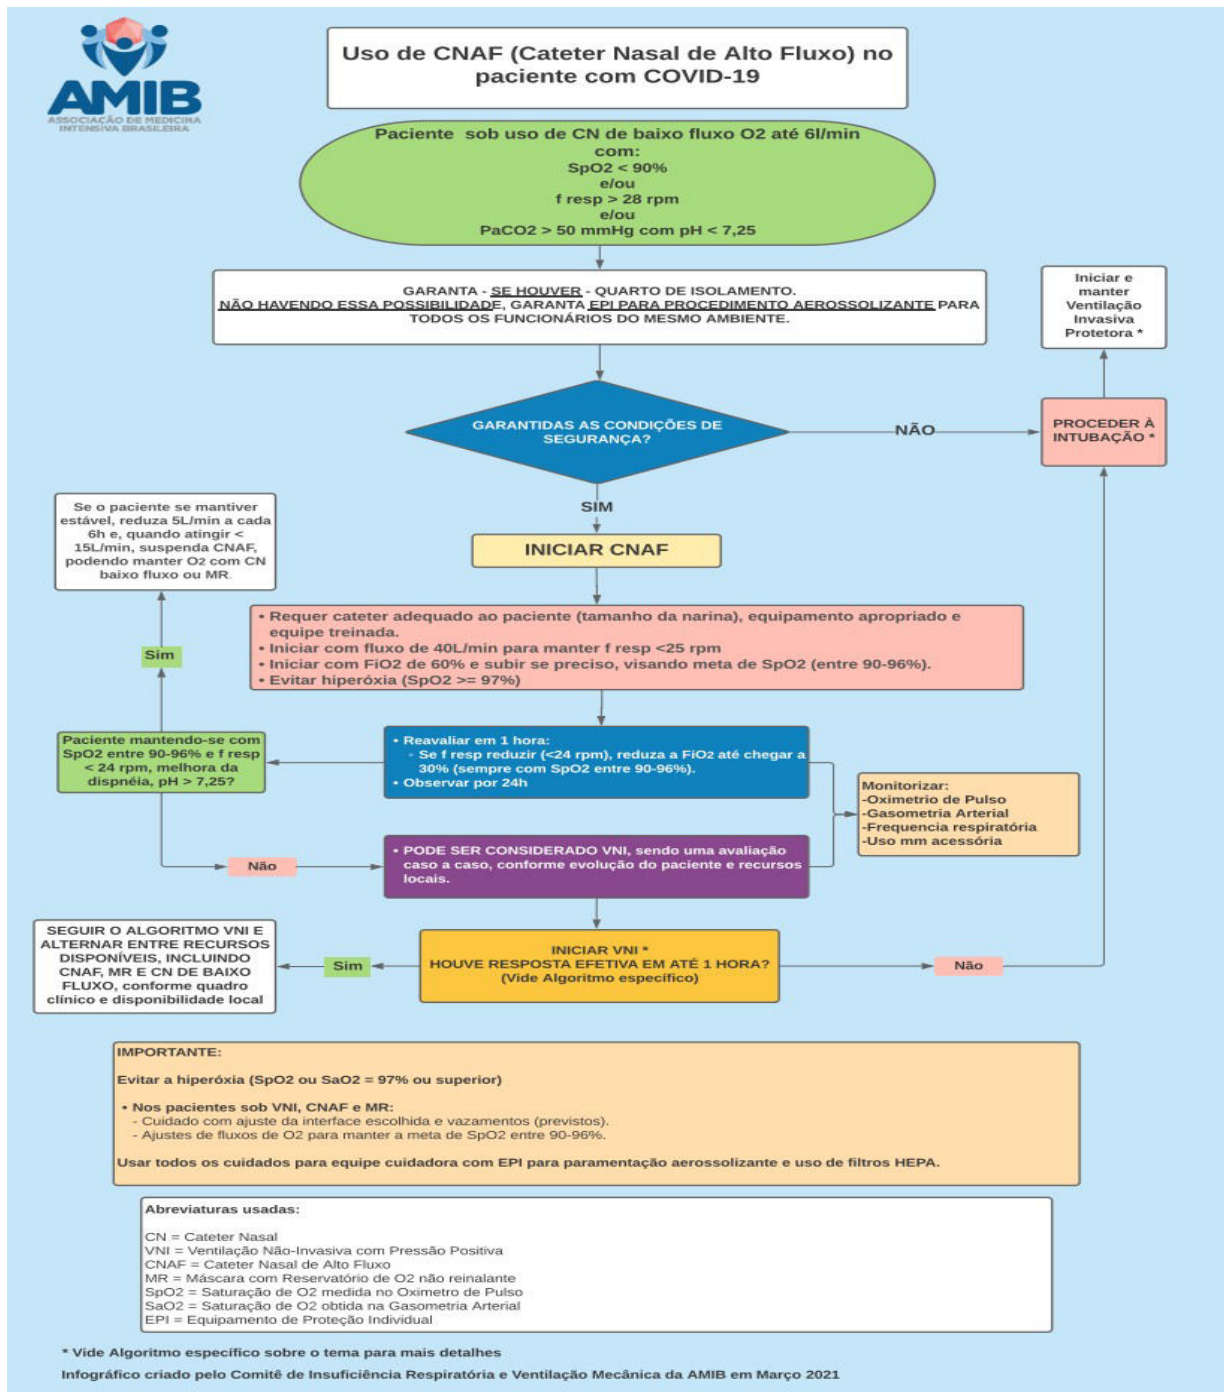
AMIB
ASSOCIAÇÃO DE MEDICINA INTENSIVA BRASILEIRA

Uso de CNAF (Cateter Nasal de Alto Fluxo) no paciente com COVID-19

Paciente sob uso de CN de baixo fluxo O2 até 6l/min com:
SpO2 < 90%
e/ou
f resp > 28 rpm
e/ou
PaCO2 > 50 mmHg com pH < 7,25

GARANTA - SE HOUVER - QUARTO DE ISOLAMENTO.
NÃO HAVENDO ESSA POSSIBILIDADE, GARANTA EPI PARA PROCEDIMENTO AEROSSOLIZANTE PARA TODOS OS FUNCIONÁRIOS DO MESMO AMBIENTE.

Iniciar e manter Ventilação Invasiva Protetora *

GARANTIDAS AS CONDIÇÕES DE SEGURANÇA?

NÃO

PROCEDER À INTUBAÇÃO *

SIM

Se o paciente se mantiver estável, reduza 5L/min a cada 6h e, quando atingir < 15L/min, suspenda CNAF, podendo manter O2 com CN baixo fluxo ou MR.

INICIAR CNAF

• Requer cateter adequado ao paciente (tamanho da narina), equipamento apropriado e equipe treinada.
• Iniciar com fluxo de 40L/min para manter f resp <25 rpm
• Iniciar com FiO2 de 60% e subir se preciso, visando meta de SpO2 (entre 90-96%).
• Evitar hiperóxia (SpO2 >= 97%)

Sim

Paciente mantendo-se com SpO2 entre 90-96% e f resp < 24 rpm, melhora da dispnéia, pH > 7,25?

• Reavaliar em 1 hora:
- Se f resp reduzir (<24 rpm), reduza a FiO2 até chegar a 30% (sempre com SpO2 entre 90-96%).
• Observar por 24h

Monitorizar:
-Oximetrio de Pulso
-Gasometria Arterial
-Frequencia respiratória
-Uso mm acessória

Não

• PODE SER CONSIDERADO VNI, sendo uma avaliação caso a caso, conforme evolução do paciente e recursos locais.

SEGUIR O ALGORITMO VNI E ALTERNAR ENTRE RECURSOS DISPONÍVEIS, INCLUINDO CNAF, MR E CN DE BAIXO FLUXO, conforme quadro clínico e disponibilidade local

Sim

INICIAR VNI *
HOUVE RESPOSTA EFETIVA EM ATÉ 1 HORA?
(Vide Algoritmo específico)

Não

IMPORTANTE:

Evitar a hiperóxia (SpO2 ou SaO2 = 97% ou superior)

• Nos pacientes sob VNI, CNAF e MR:
- Cuidado com ajuste da interface escolhida e vazamentos (previstos).
- Ajustes de fluxos de O2 para manter a meta de SpO2 entre 90-96%.

Usar todos os cuidados para equipe cuidadora com EPI para paramentação aerossolizante e uso de filtros HEPA.

Abreviaturas usadas:

CN = Cateter Nasal
VNI = Ventilação Não-Invasiva com Pressão Positiva
CNAF = Cateter Nasal de Alto Fluxo
MR = Máscara com Reservatório de O2 não reinalante
SpO2 = Saturação de O2 medida no Oximetro de Pulso
SaO2 = Saturação de O2 obtida na Gasometria Arterial
EPI = Equipamento de Proteção Individual

* Vide Algoritmo específico sobre o tema para mais detalhes

Infográfico criado pelo Comitê de Insuficiência Respiratória e Ventilação Mecânica da AMIB em Março 2021